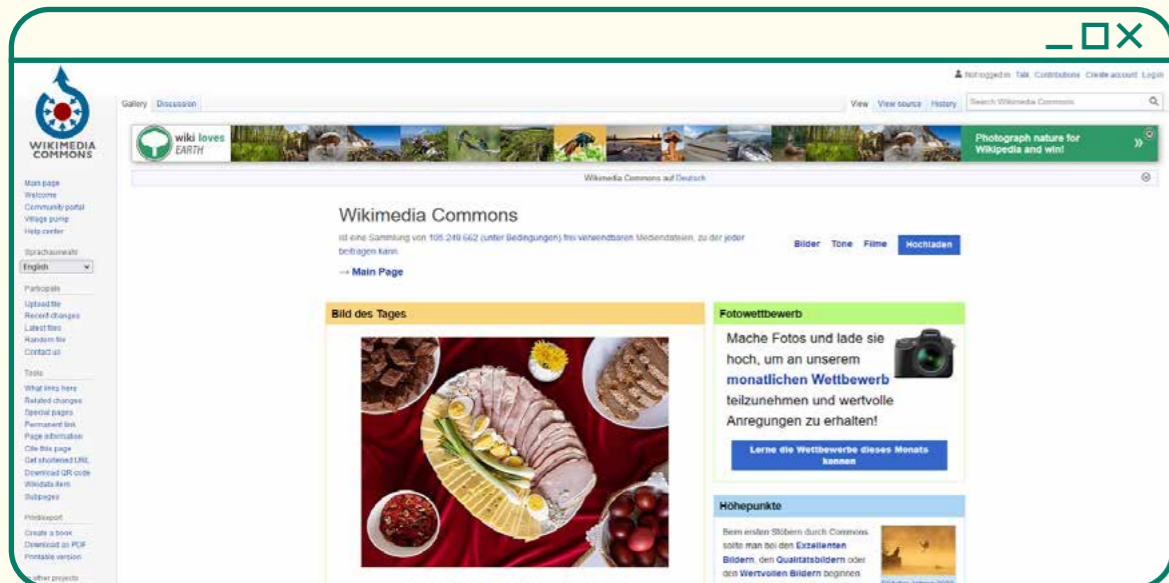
Not logged in Talk Contributions Create account Log in

WIKIMEDIA COMMONS

Gallery Discussion

View View source History Search Wikimedia Commons

wiki loves EARTH

Photograph nature for Wikipedia and win!

Wikimedia Commons auf Deutsch

Main page
Welcome
Community portal
Village pump
Help center

Sprachauswahl
English

Participate
Upload file
Recent changes
Latest files
Random file
Contact us

Tools
What links here
Related changes
Special pages
Permanent link
Page information
Cite this page
Get shortened URL
Download QR code
Wikidata item
Subpages

Print/export
Create a book
Download as PDF
Printable version

In other projects

Wikimedia Commons

ist eine Sammlung von 105 249 662 (unter Bedingungen) frei verwendbaren Mediendateien, zu der jeder beitragen kann.

→ Main Page

Bilder Töne Filme Hochladen

Bild des Tages

Fotowettbewerb

Mache Fotos und lade sie hoch, um an unserem monatlichen Wettbewerb teilzunehmen und wertvolle Anregungen zu erhalten!

Lerne die Wettbewerbe dieses Monats kennen

Höhepunkte

Beim ersten Stöbern durch Commons sollte man bei den Exzellenten Bildern, den Qualitätsbildern oder den Wertvollen Bildern beginnen

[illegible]